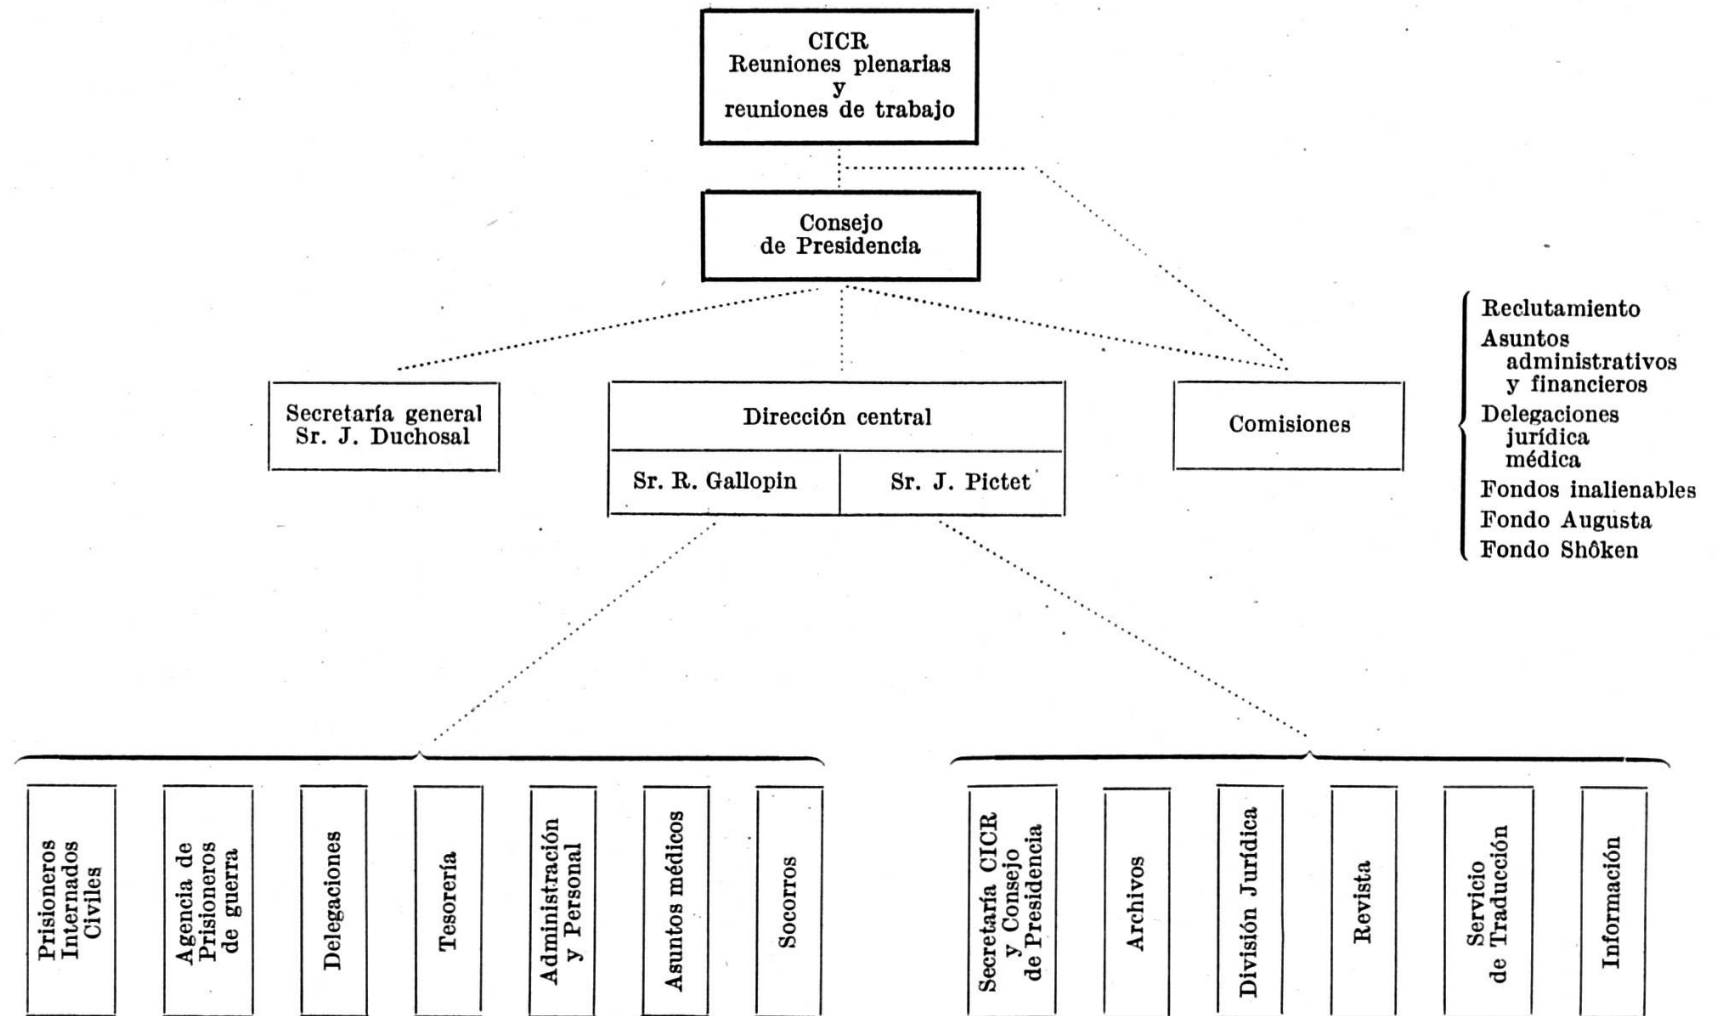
CICR
Reuniones plenarias
y
reuniones de trabajo

Consejo
de Presidencia

Secretaría general
Sr. J. Duchosal

Dirección central

Sr. R. Gallopin

Sr. J. Pictet

Comisiones

Reclutamiento
Asuntos administrativos y financieros
Delegaciones jurídica médica
Fondos inalienables
Fondo Augusta
Fondo Shôken

Prisioneros Internados Civiles

Agencia de Prisioneros de guerra

Delegaciones

Tesorería

Administración y Personal

Asuntos médicos

Socorros

Secretaría CICR y Consejo de Presidencia

Archivos

División Jurídica

Revista

Servicio de Traducción

Información